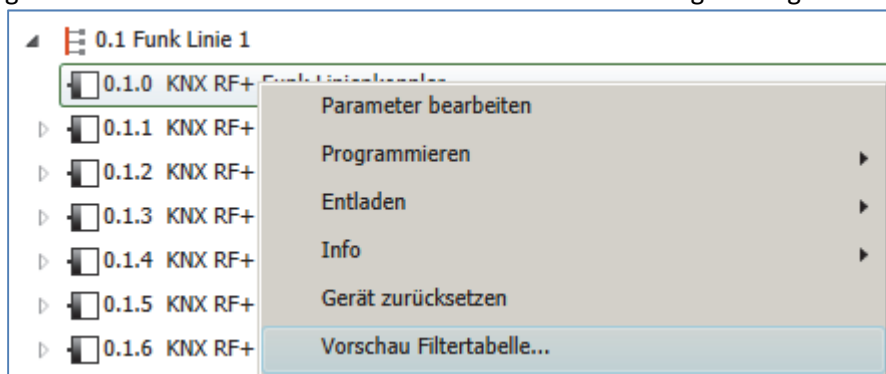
0.1 Funk Linie 1

0.1.0 KNX RF+ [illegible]

0.1.1 KNX RF+

0.1.2 KNX RF+

0.1.3 KNX RF+

0.1.4 KNX RF+

0.1.5 KNX RF+

0.1.6 KNX RF+

Parameter bearbeiten

Programmieren

Entladen

Info

Gerät zurücksetzen

Vorschau Filtertabelle...